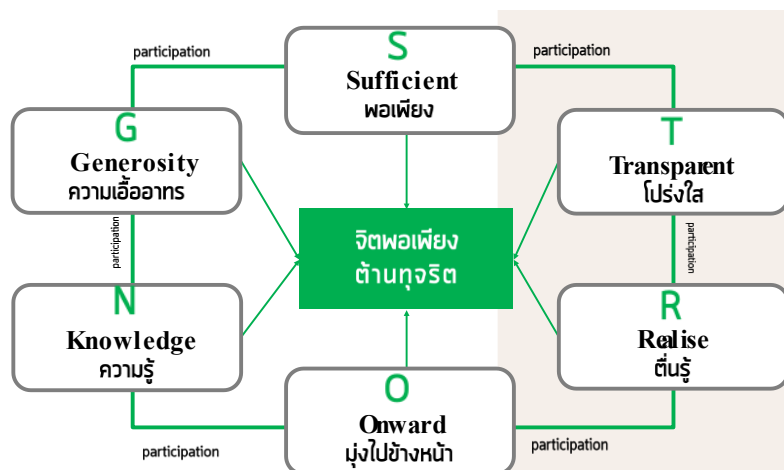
participation

S
Sufficient
พอเพียง

participation

G
Generosity
ความเอื้ออาทร

T
Transparent
โปร่งใส

participation

จิตพอเพียง
ต้านทุจริต

participation

N
Knowledge
ความรู้

R
Realise
ตื่นรู้

O
Onward
มุ่งไปข้างหน้า

participation

participation